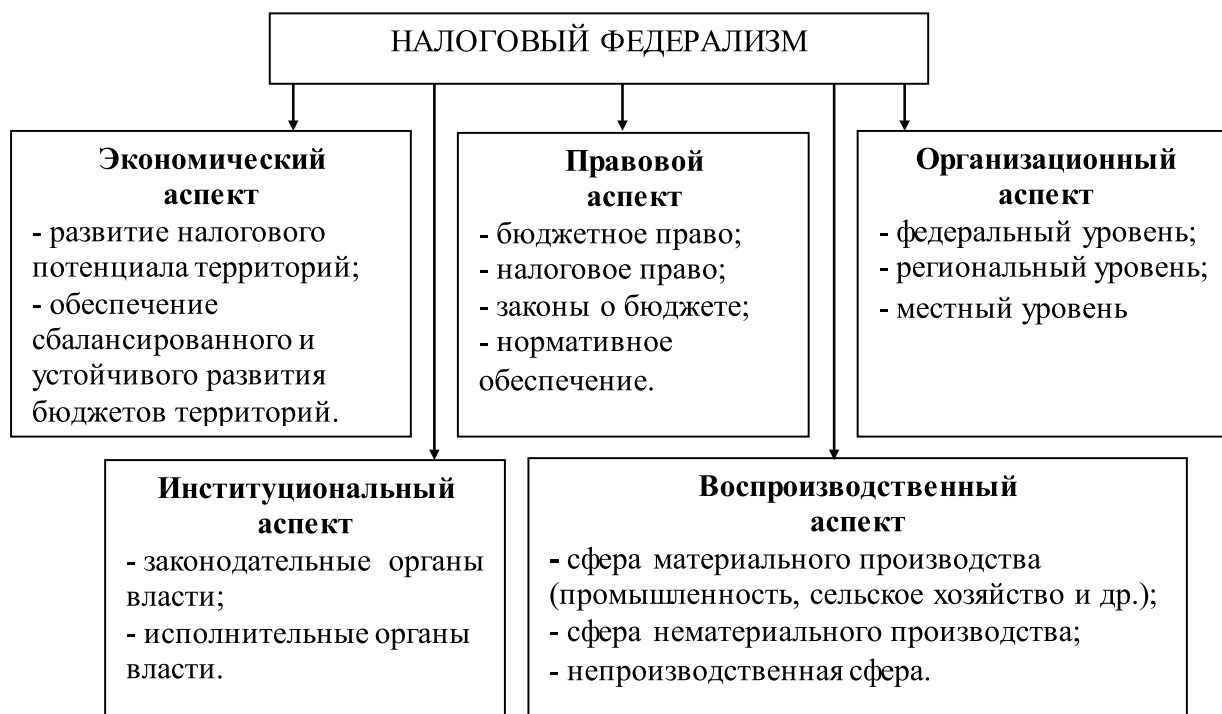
НАЛОГОВЫЙ ФЕДЕРАЛИЗМ

Экономический аспект
- развитие налогового потенциала территорий;
- обеспечение сбалансированного и устойчивого развития бюджетов территорий.

Правовой аспект
- бюджетное право;
- налоговое право;
- законы о бюджете;
- нормативное обеспечение.

Организационный аспект
- федеральный уровень;
- региональный уровень;
- местный уровень

Институциональный аспект
- законодательные органы власти;
- исполнительные органы власти.

Воспроизводственный аспект
- сфера материального производства (промышленность, сельское хозяйство и др.);
- сфера нематериального производства;
- непроизводственная сфера.